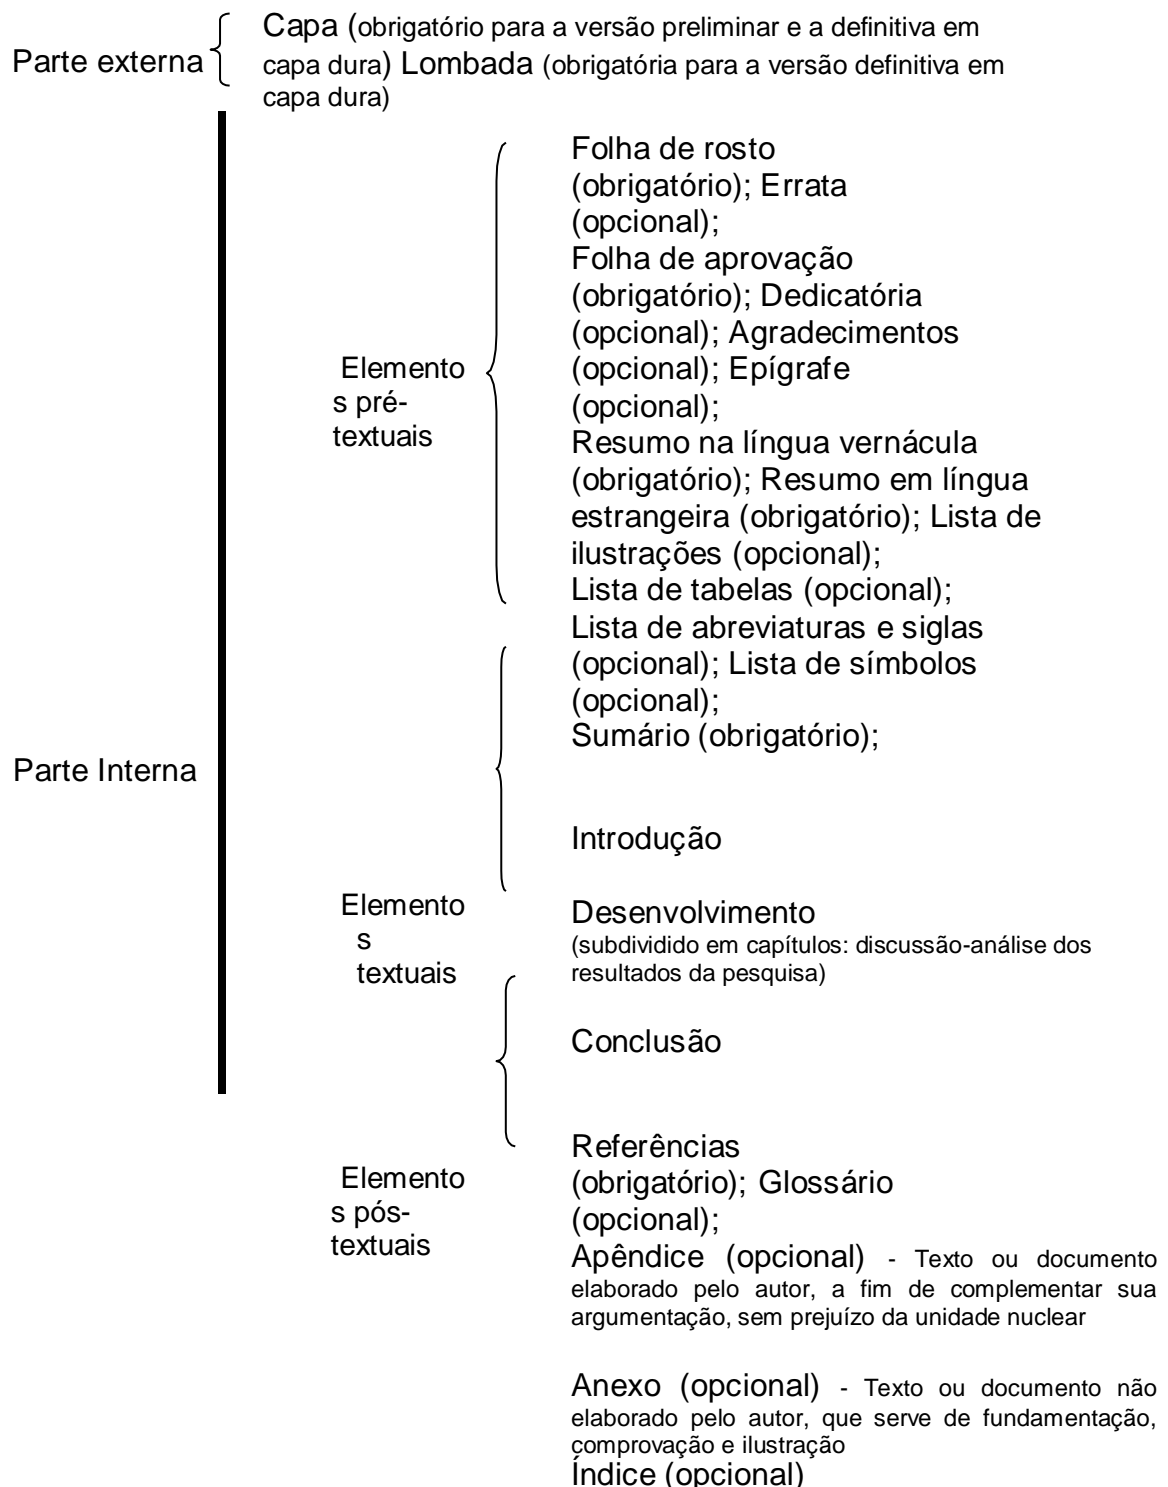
Parte externa

Capa (obrigatório para a versão preliminar e a definitiva em capa dura) Lombada (obrigatória para a versão definitiva em capa dura)

Parte Interna

Elementos pré-textuais

Folha de rosto (obrigatório); Errata (opcional);
Folha de aprovação (obrigatório); Dedicatória (opcional); Agradecimentos (opcional); Epígrafe (opcional);
Resumo na língua vernácula (obrigatório); Resumo em língua estrangeira (obrigatório); Lista de ilustrações (opcional);
Lista de tabelas (opcional);
Lista de abreviaturas e siglas (opcional); Lista de símbolos (opcional);
Sumário (obrigatório);

Elementos textuais

Introdução

Desenvolvimento
(subdividido em capítulos: discussão-análise dos resultados da pesquisa)

Conclusão

Elementos pós-textuais

Referências (obrigatório); Glossário (opcional);
Apêndice (opcional) - Texto ou documento elaborado pelo autor, a fim de complementar sua argumentação, sem prejuízo da unidade nuclear

Anexo (opcional) - Texto ou documento não elaborado pelo autor, que serve de fundamentação, comprovação e ilustração
Índice (opcional)